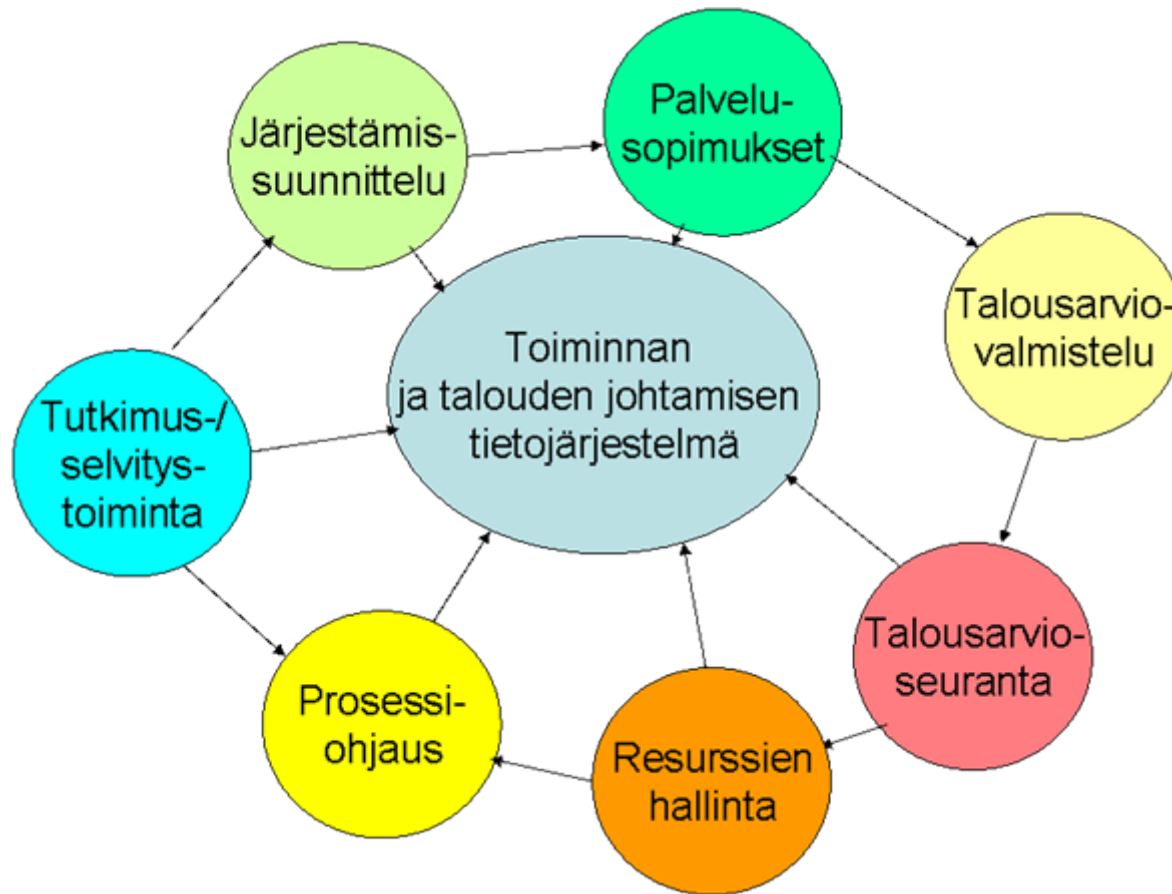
Järjestämis-suunnittelu

Palvelu-sopimukset

Talousarvio-valmistelu

Toiminnan ja talouden johtamisen tietojärjestelmä

Tutkimus-/selvitys-toiminta

Talousarvio-seuranta

Prosessi-ohjaus

Resurssien hallinta